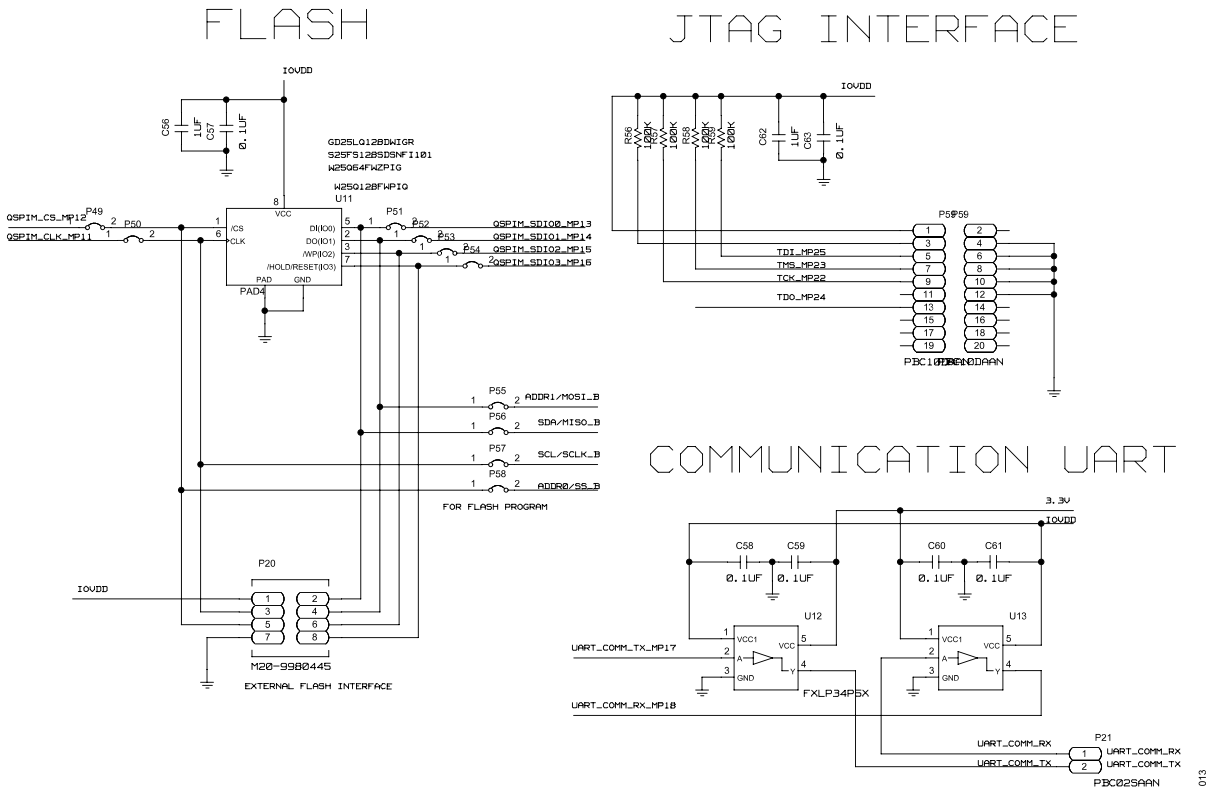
FLASH

IOVDD

C56 1UF C57 0.1UF

GD25LQ128DWIGR
S25FS128SDSNFI101
W25Q64FWZPIG
W25Q128FWPIQ

8
VCC
U11

QSPIM_CS_MP12 P49 1 2 P50
QSPIM_CLK_MP11 1 2

1 /CS
6 CLK

DI(IO0) 5
DO(IO1) 2
/WP(IO2) 3
/HOLD/RESET(IO3) 7
PAD GND
PAD4

P51 1 2 P52 1 2 P53 1 2 P54 1 2

QSPIM_SDIO0_MP13
QSPIM_SDIO1_MP14
QSPIM_SDIO2_MP15
QSPIM_SDIO3_MP16

P55 1 2 ADDR1/MOSI_B
P56 1 2 SDA/MISO_B
P57 1 2 SCL/SCLK_B
P58 1 2 ADDR0/SS_B

FOR FLASH PROGRAM

P20

IOVDD

| 1 | 2 |
|---|---|
| 3 | 4 |
| 5 | 6 |
| 7 | 8 |

M20-9980445

EXTERNAL FLASH INTERFACE

JTAG INTERFACE

IOVDD

R56 100K R57 100K R58 100K R59 100K

C62 1UF C63 0.1UF

P58 P59

| 1 | 2 |
|---|---|
| 3 | 4 |
| 5 | 6 |
| 7 | 8 |
| 9 | 10 |
| 11 | 12 |
| 13 | 14 |
| 15 | 16 |
| 17 | 18 |
| 19 | 20 |

TDI_MP25
TMS_MP23
TCK_MP22
TDO_MP24

PBC10DBAN
PBC10DAAN

COMMUNICATION UART

3.3V
IOVDD

C58 C59 C60 C61
0.1UF 0.1UF 0.1UF 0.1UF

U12 U13

UART_COMM_TX_MP17

1 VCC1 VCC 5
2 A Y 4
3 GND

1 VCC1 VCC 5
2 A Y 4
3 GND

FXLP34P5X

UART_COMM_RX_MP18

P21
UART_COMM_RX 1 UART_COMM_RX
UART_COMM_TX 2 UART_COMM_TX
PBC02SAAN

013